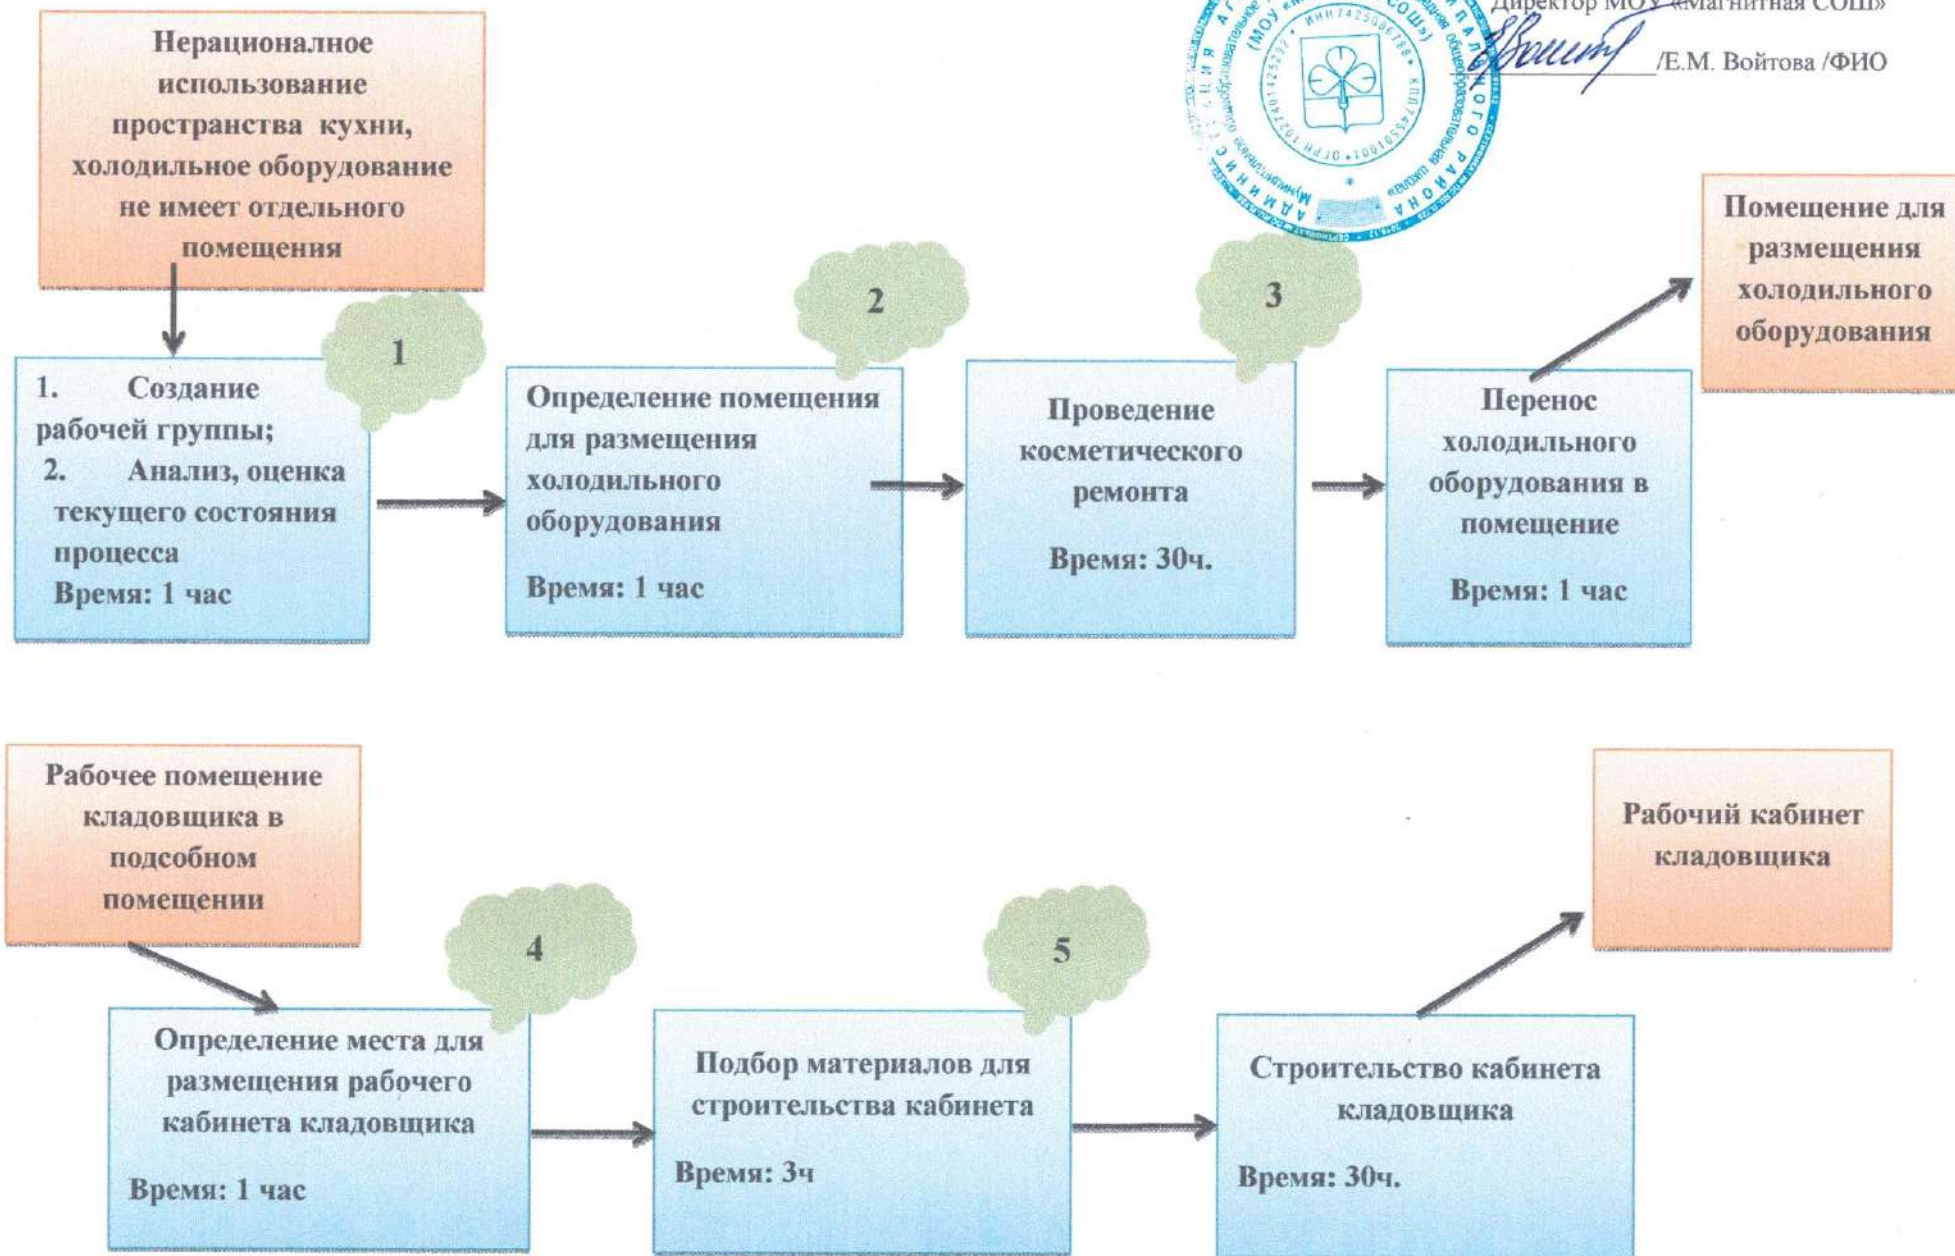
Директор МОУ «Магнитная СОШ»
/Е.М. Войтова /ФИО

Нерационалное использование пространства кухни, холодильное оборудование не имеет отдельного помещения

1

1. Создание рабочей группы;
2. Анализ, оценка текущего состояния процесса
Время: 1 час

2

Определение помещения для размещения холодильного оборудования
Время: 1 час

3

Проведение косметического ремонта
Время: 30ч.

Перенос холодильного оборудования в помещение
Время: 1 час

Помещение для размещения холодильного оборудования

Рабочее помещение кладовщика в подсобном помещении

4

Определение места для размещения рабочего кабинета кладовщика
Время: 1 час

5

Подбор материалов для строительства кабинета
Время: 3ч

Строительство кабинета кладовщика
Время: 30ч.

Рабочий кабинет кладовщика